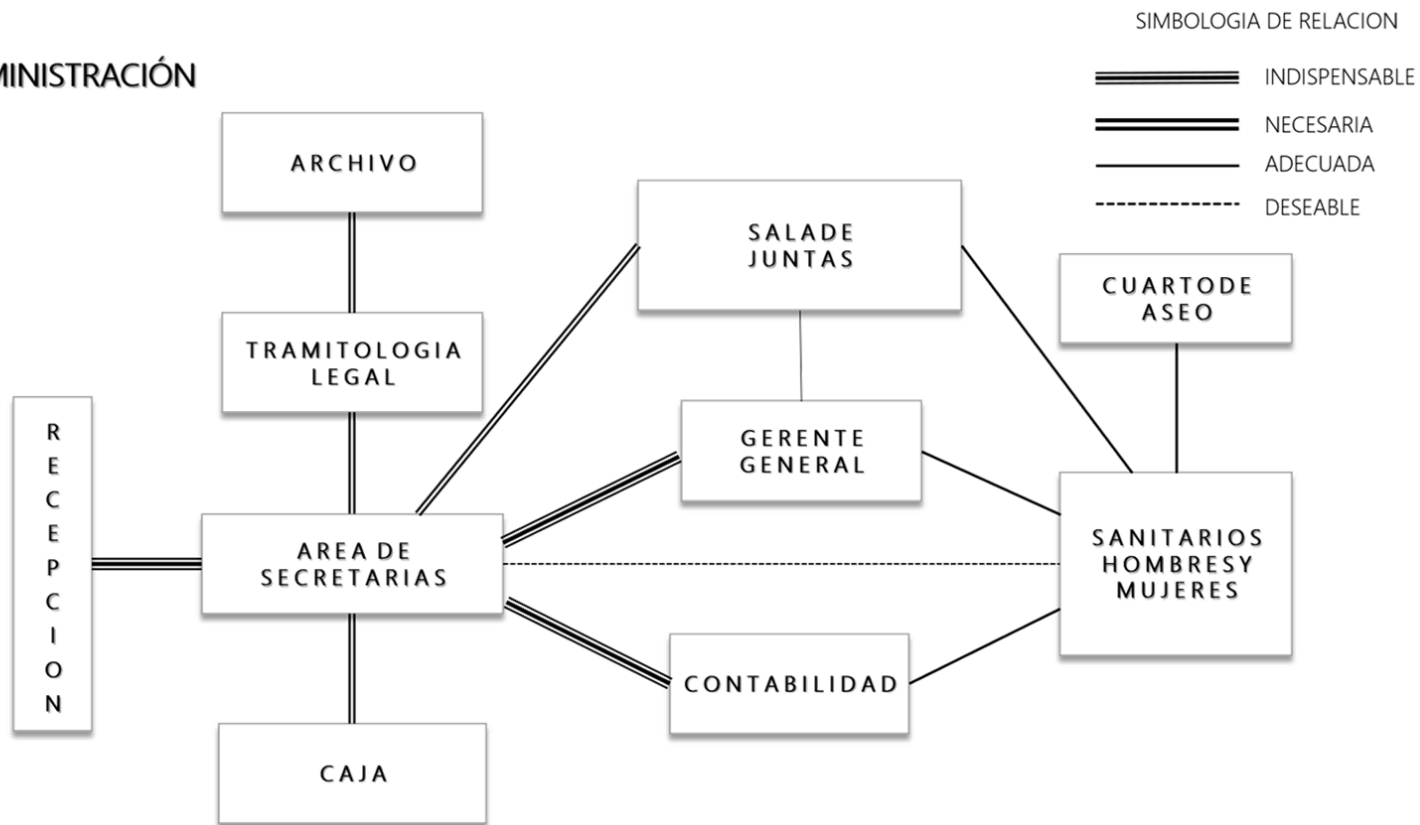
MINISTRACIÓN

SIMBOLOGIA DE RELACION

INDISPENSABLE

NECESARIA

ADECUADA

DESEABLE

ARCHIVO

TRAMITOLOGIA LEGAL

SALADE JUNTAS

CUARTODE ASEO

RECEPCION

GERENTE GENERAL

AREA DE SECRETARIAS

SANITARIOS HOMBRESY MUJERES

CONTABILIDAD

CAJA